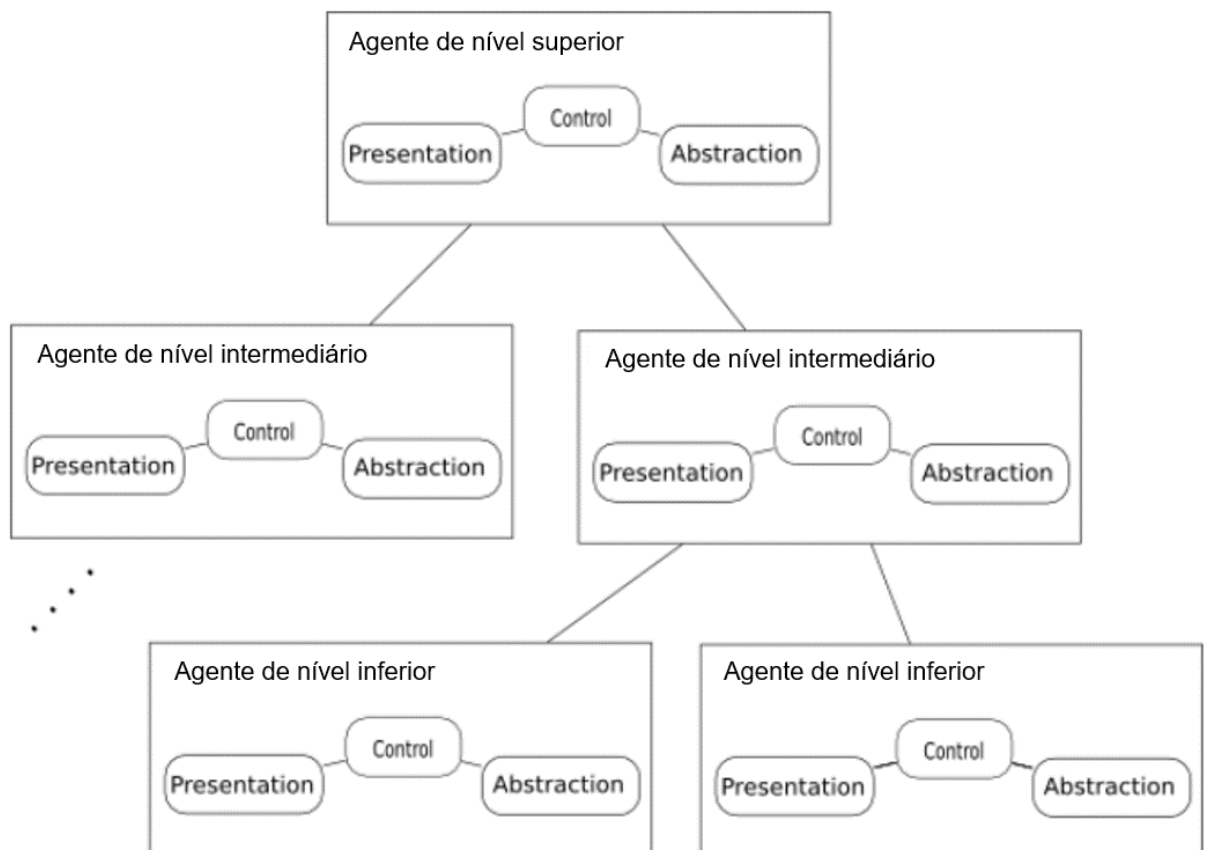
Agente de nível superior

Control
Presentation
Abstraction

Agente de nível intermediário

Control
Presentation
Abstraction

Agente de nível intermediário

Control
Presentation
Abstraction

. . . .

Agente de nível inferior

Control
Presentation
Abstraction

Agente de nível inferior

Control
Presentation
Abstraction